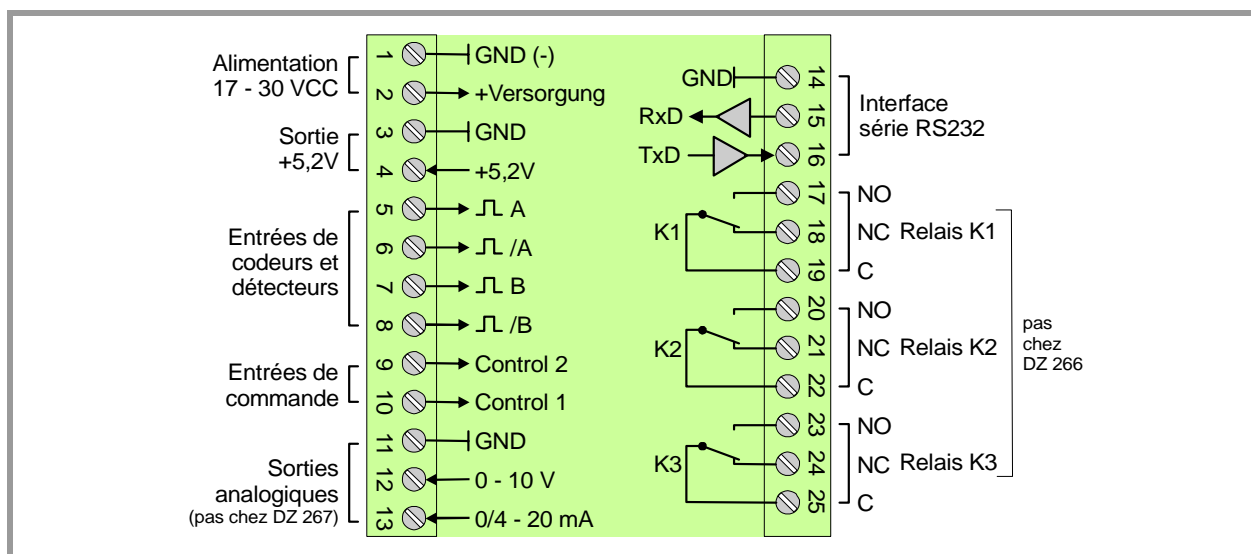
Alimentation 17 - 30 VCC
1 GND (-)
2 +Versorgung
Sortie +5,2V
3 GND
4 +5,2V
Entrées de codeurs et détecteurs
5 A
6 /A
7 B
8 /B
Entrées de commande
9 Control 2
10 Control 1
Sorties analogiques (pas chez DZ 267)
11 GND
12 0 - 10 V
13 0/4 - 20 mA

GND 14
RxD 15
TxD 16
Interface série RS232
17 NO
K1 18 NC Relais K1
19 C
20 NO
K2 21 NC Relais K2
22 C
23 NO
K3 24 NC Relais K3
25 C
pas chez DZ 266